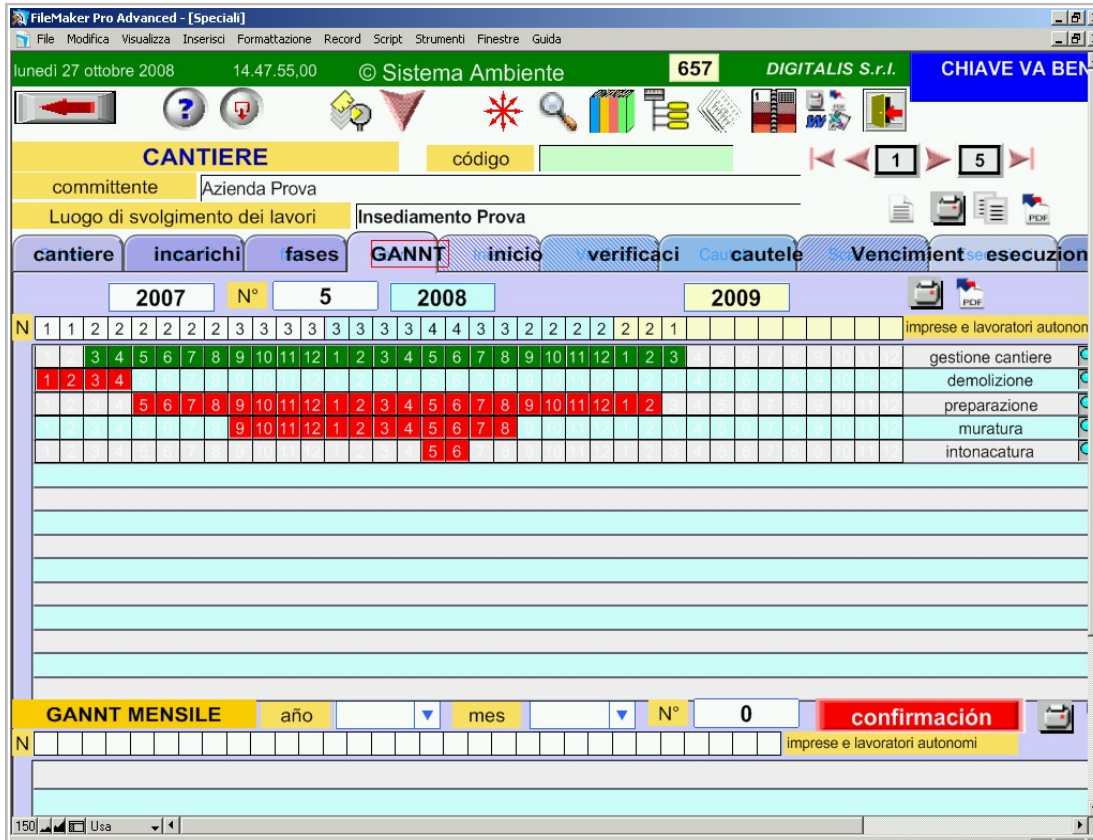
FileMaker Pro Advanced - [Speciali]

File Modifica Visualizza Inserisci Formattazione Record Script Strumenti Finestre Guida

lunedì 27 ottobre 2008 14.47.55,00 © Sistema Ambiente 657 DIGITALIS S.r.l. CHIAVE VA BEN

CANTIERE código

1 5

committente Azienda Prova

Luogo di svolgimento dei lavori Insediamento Prova

cantiere incarichi fases GANNT inicio verificaci cautele Vencimient esecuzion

2007 N° 5 2008 2009

N 1 1 2 2 2 2 2 2 3 3 3 3 3 3 3 3 4 4 3 3 2 2 2 2 2 2 1 imprese e lavoratori autonom

| | | | | | | | | | | | | | | | | | | | | | | | | | | | |
|---|---|---|---|---|---|---|---|---|---|---|---|---|---|---|---|---|---|---|---|---|---|---|---|---|---|---|---|
| 3 | 4 | 5 | 6 | 7 | 8 | 9 | 10 | 11 | 12 | 1 | 2 | 3 | 4 | 5 | 6 | 7 | 8 | 9 | 10 | 11 | 12 | 1 | 2 | 3 | | | gestione cantiere |
| 1 | 2 | 3 | 4 | | | | | | | | | | | | | | | | | | | | | | | | demolizione |
| 5 | 6 | 7 | 8 | 9 | 10 | 11 | 12 | 1 | 2 | 3 | 4 | 5 | 6 | 7 | 8 | 9 | 10 | 11 | 12 | 1 | 2 | | | | | | preparazione |
| 9 | 10 | 11 | 12 | 1 | 2 | 3 | 4 | 5 | 6 | 7 | 8 | | | | | | | | | | | | | | | | muratura |
| 5 | 6 | | | | | | | | | | | | | | | | | | | | | | | | | | intonacatura |

GANNT MENSILE año mes N° 0 confirmación

N imprese e lavoratori autonomi

150 Usa